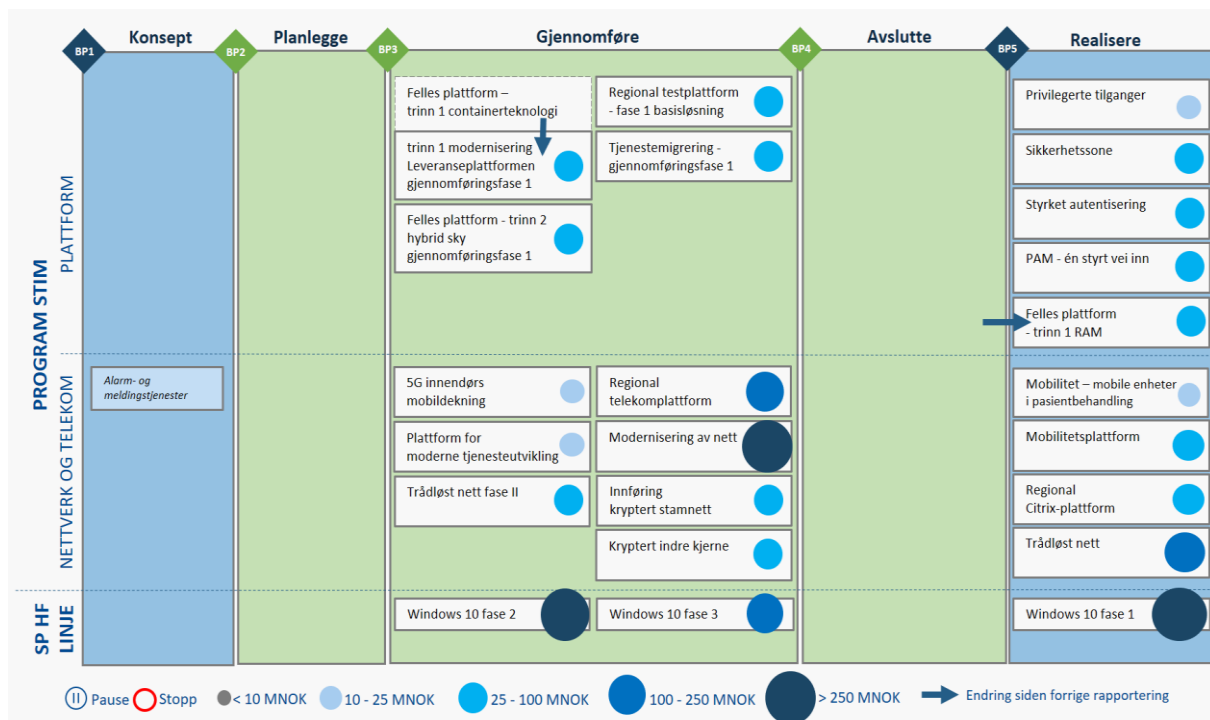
BP1 Konsept
BP2 Planlegge
BP3 Gjennomføre
BP4 Avslutte
BP5 Realisere

PROGRAM STIM

PLATTFORM

Felles plattform – trinn 1 containerteknologi

trinn 1 modernisering Leveranseplattformen gjennomføringsfase 1

Felles plattform - trinn 2 hybrid sky gjennomføringsfase 1

Regional testplattform - fase 1 basisløsning

Tjenestemigrering - gjennomføringsfase 1

Privilegerte tilganger

Sikkerhetssone

Styrket autentisering

PAM - én styrt vei inn

Felles plattform - trinn 1 RAM

NETTVERK OG TELEKOM

Alarm- og meldingstjenester

5G innendørs mobildekning

Plattform for moderne tjenesteutvikling

Trådløst nett fase II

Regional telekomplattform

Modernisering av nett

Innføring kryptert stamnett

Kryptert indre kjerne

Mobilitet – mobile enheter i pasientbehandling

Mobilitetsplattform

Regional Citrix-plattform

Trådløst nett

SP HF LINJE

Windows 10 fase 2

Windows 10 fase 3

Windows 10 fase 1

II Pause Stopp < 10 MNOK 10 - 25 MNOK 25 - 100 MNOK 100 - 250 MNOK > 250 MNOK Endring siden forrige rapportering